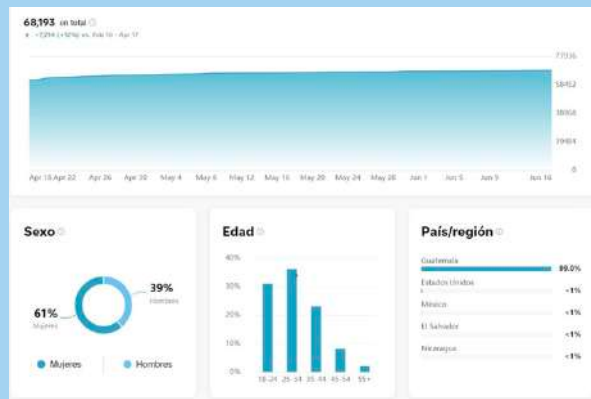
68,193 en total

+7,294 (+12%) vs. Feb 16 - Apr 17

77936
58452
38968
19484
0

Apr 18 Apr 22 Apr 26 Apr 30 May 4 May 8 May 12 May 16 May 20 May 24 May 28 Jun 1 Jun 5 Jun 9 Jun 16

Sexo

61%
Mujeres

39%
Hombres

Mujeres
Hombres

Edad

40%
30%
20%
10%
0%

18-24 25-34 35-44 45-54 55+

País/región

Guatemala 99.0%
Estados Unidos <1%
México <1%
El Salvador <1%
Nicaragua <1%